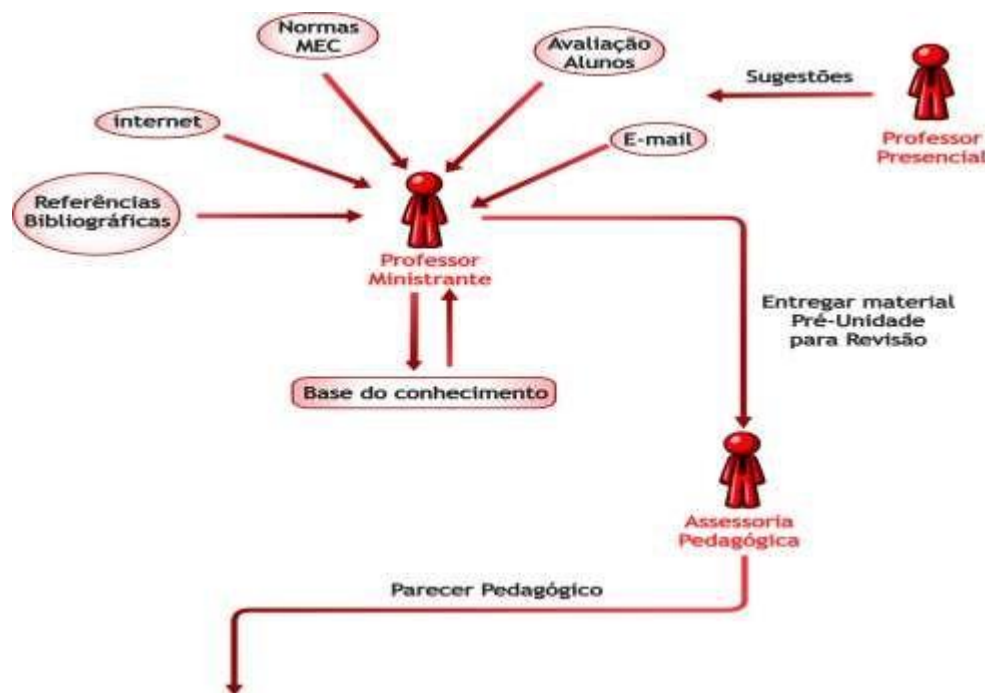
Normas MEC

Avaliação Alunos

Sugestões

Professor Presencial

internet

E-mail

Referências Bibliográficas

Professor Ministrante

Entregar material Pré-Unidade para Revisão

Base do conhecimento

Assessoria Pedagógica

Parecer Pedagógico